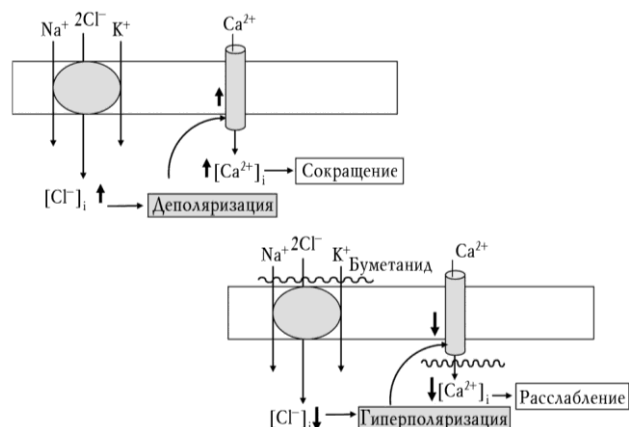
$Na^+$ $2Cl^-$ $K^+$

$Ca^{2+}$

↑

↑$[Ca^{2+}]_i$ → Сокращение

$[Cl^-]_i$ ↑ → Деполяризация

$Na^+$ $2Cl^-$ $K^+$ Буметанид

$Ca^{2+}$

↓

↓$[Ca^{2+}]_i$ → Расслабление

$[Cl^-]_i$↓ → Гиперполяризация